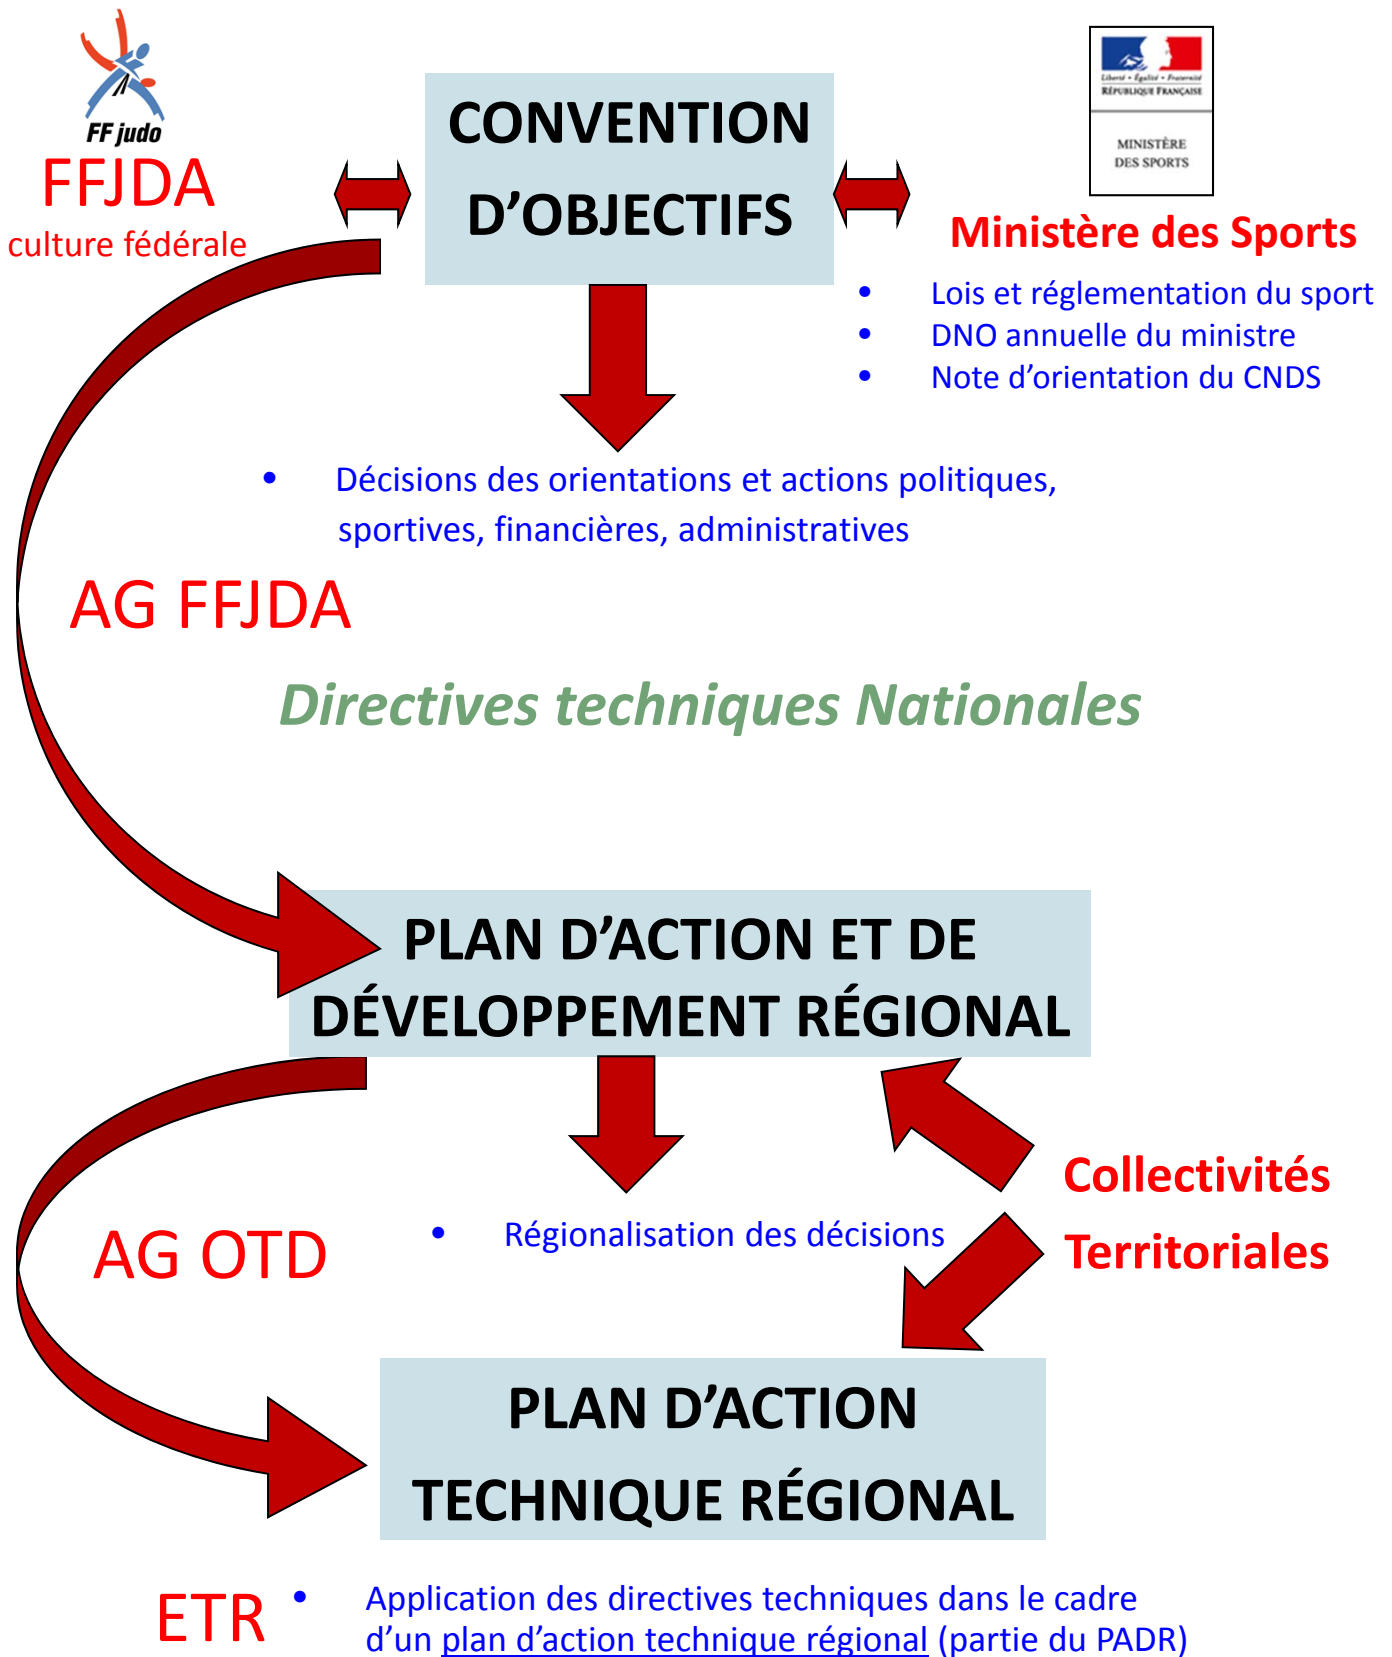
FF judo
FFJDA
culture fédérale

CONVENTION D'OBJECTIFS

Liberté • Égalité • Fraternité
RÉPUBLIQUE FRANÇAISE
MINISTÈRE DES SPORTS

Ministère des Sports

- Lois et réglementation du sport
- DNO annuelle du ministre
- Note d'orientation du CNDS

- Décisions des orientations et actions politiques, sportives, financières, administratives

AG FFJDA

Directives techniques Nationales

PLAN D'ACTION ET DE DÉVELOPPEMENT RÉGIONAL

AG OTD

- Régionalisation des décisions

Collectivités Territoriales

PLAN D'ACTION TECHNIQUE RÉGIONAL

ETR

- Application des directives techniques dans le cadre d'un plan d'action technique régional (partie du PADR)